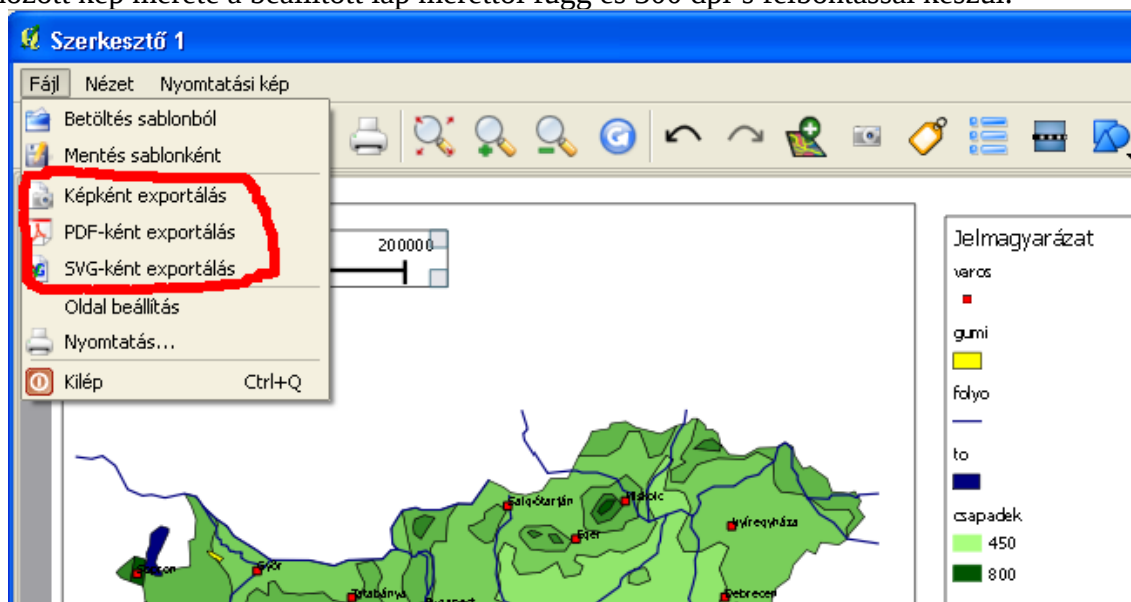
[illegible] kép mérete a beállított lap méretétől függ és 300 dpi-s felbontással készül.

Szerkesztő 1

Fájl Nézet Nyomtatási kép

Betöltés sablonból
Mentés sablonként
Képként exportálás
PDF-ként exportálás
SVG-ként exportálás
Oldal beállítás
Nyomtatás...
Kilép Ctrl+Q

200000

Jelmagyarázat
varos
gumi
folyo
to
csapadek
450
800

Salgótarján
Miskolc
Eger
Nyíregyháza
Sopron
Győr
Tatabánya
Budapest
Debrecen